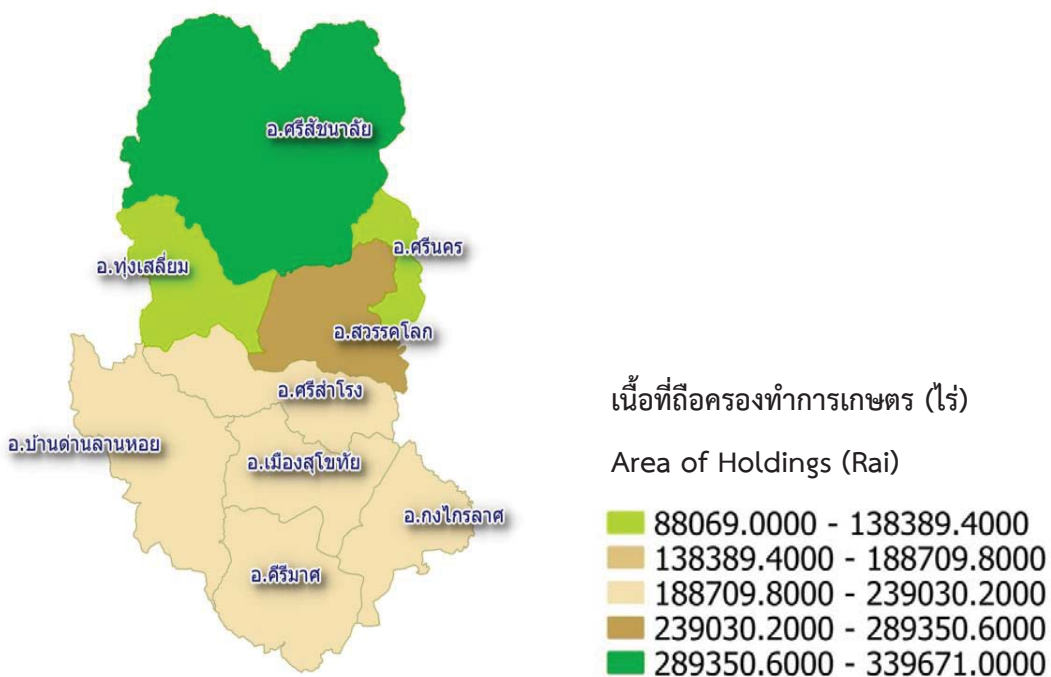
อ.ศรีสัชนาลัย

อ.ทุ่งเสลี่ยม

อ.ศรีนคร

อ.สวรรคโลก

อ.ศรีสำโรง

อ.บ้านด่านลานหอย

อ.เมืองสุโขทัย

อ.กงไกรลาศ

อ.คีรีมาศ

เนื้อที่ถือครองทำการเกษตร (ไร่)

Area of Holdings (Rai)

88069.0000 - 138389.4000
138389.4000 - 188709.8000
188709.8000 - 239030.2000
239030.2000 - 289350.6000
289350.6000 - 339671.0000